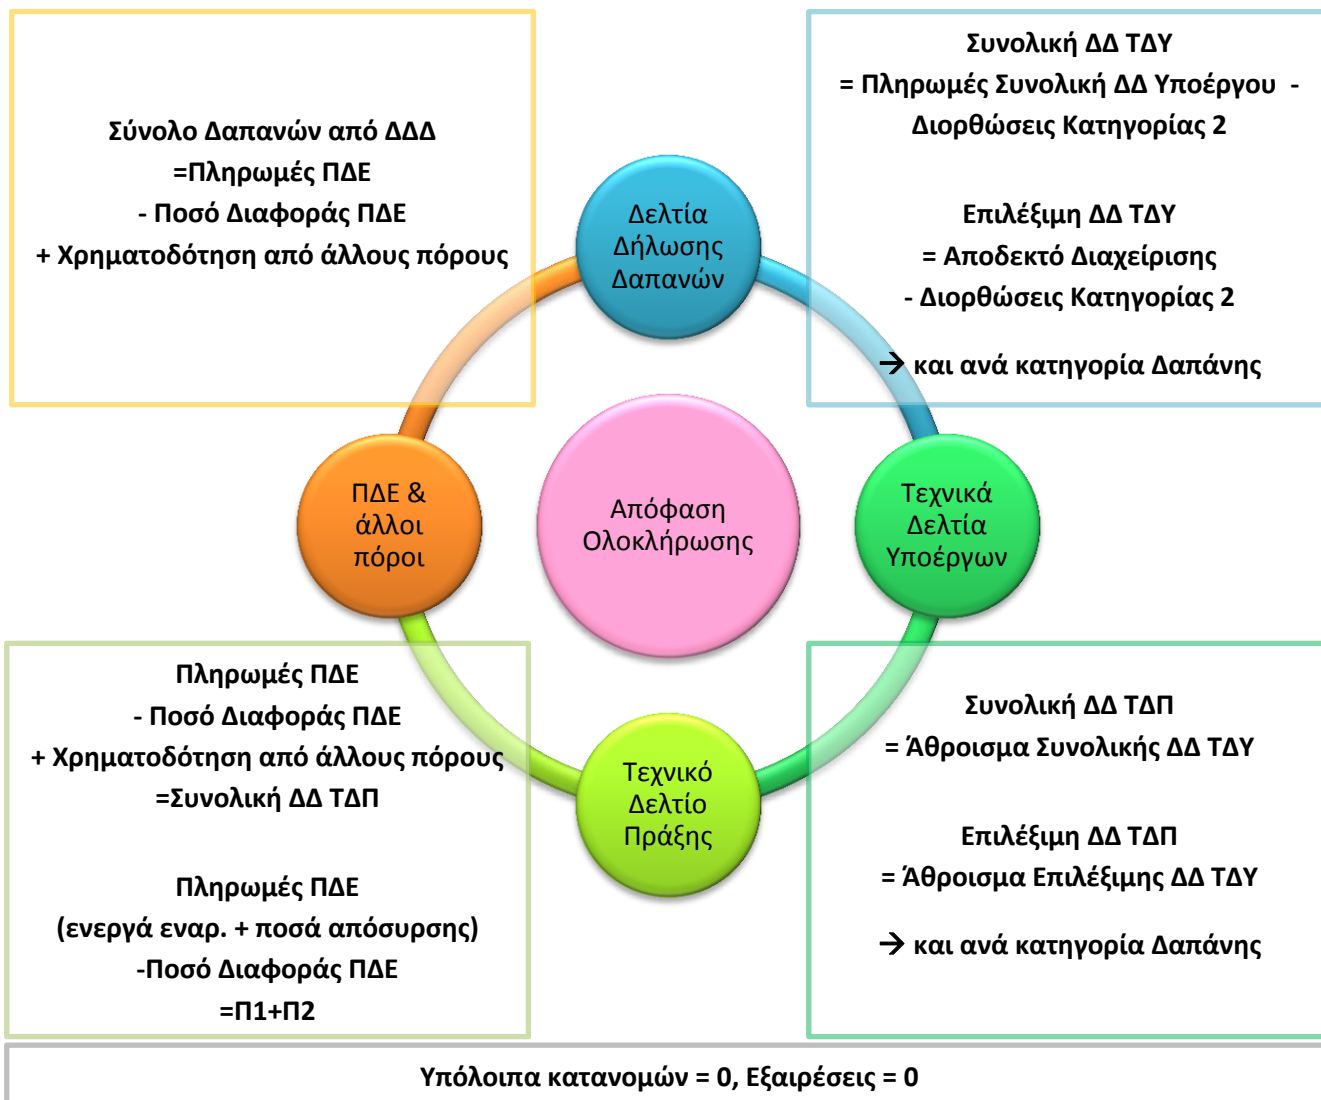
Σύνολο Δαπανών από ΔΔΔ
=Πληρωμές ΠΔΕ
- Ποσό Διαφοράς ΠΔΕ
+ Χρηματοδότηση από άλλους πόρους

Συνολική ΔΔ ΤΔΥ
= Πληρωμές Συνολική ΔΔ Υποέργου -
Διορθώσεις Κατηγορίας 2

Επιλέξιμη ΔΔ ΤΔΥ
= Αποδεκτό Διαχείρισης
- Διορθώσεις Κατηγορίας 2

→ και ανά κατηγορία Δαπάνης

Δελτία Δήλωσης Δαπανών

ΠΔΕ & άλλοι πόροι

Απόφαση Ολοκλήρωσης

Τεχνικά Δελτία Υποέργων

Τεχνικό Δελτίο Πράξης

Πληρωμές ΠΔΕ
- Ποσό Διαφοράς ΠΔΕ
+ Χρηματοδότηση από άλλους πόρους
=Συνολική ΔΔ ΤΔΠ

Πληρωμές ΠΔΕ
(ενεργά εναρ. + ποσά απόσυρσης)
-Ποσό Διαφοράς ΠΔΕ
=Π1+Π2

Συνολική ΔΔ ΤΔΠ
= Άθροισμα Συνολικής ΔΔ ΤΔΥ

Επιλέξιμη ΔΔ ΤΔΠ
= Άθροισμα Επιλέξιμης ΔΔ ΤΔΥ

→ και ανά κατηγορία Δαπάνης

Υπόλοιπα κατανομών = 0, Εξαιρέσεις = 0